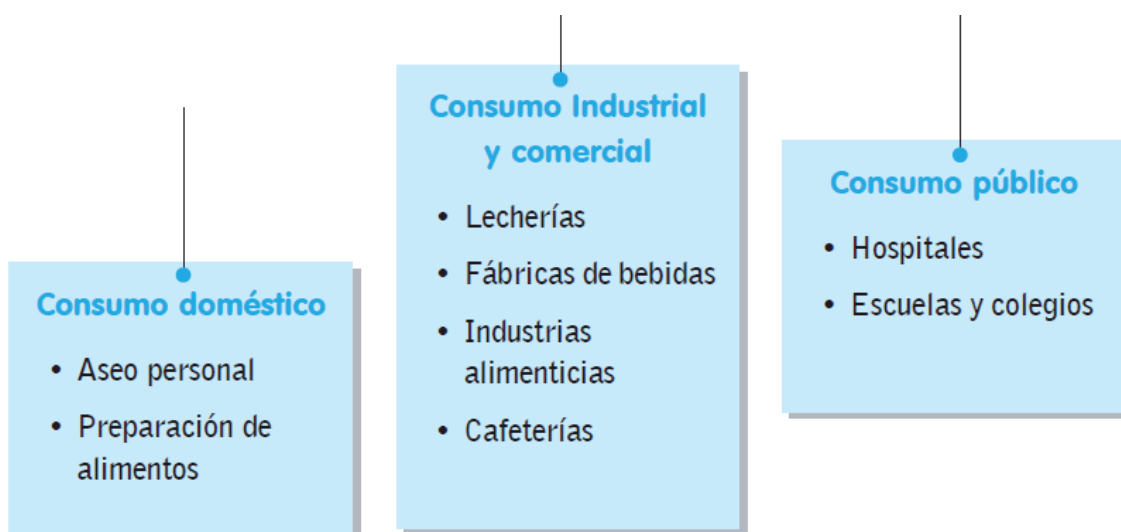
Consumo doméstico

- Aseo personal
- Preparación de alimentos

Consumo Industrial y comercial

- Lecherías
- Fábricas de bebidas
- Industrias alimenticias
- Cafeterías

Consumo público

- Hospitales
- Escuelas y colegios